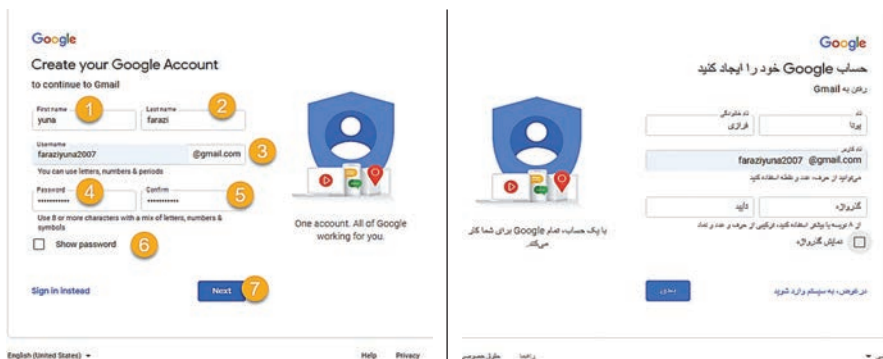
Google
Create your Google Account
to continue to Gmail

First name
yuna
1
Last name
farazi
2

Username
faraziyuna2007
@gmail.com
3
You can use letters, numbers & periods

Password
••••••••••
4
Confirm
••••••••••
5
Use 8 or more characters with a mix of letters, numbers & symbols

Show password
6

Sign in instead
Next
7

One account. All of Google working for you.

English (United States)
Help
Privacy

Google
حساب Google خود را ایجاد کنید
رفتن به Gmail

نام
یونا
نام خانوادگی
فرازی

نام کاربر
faraziyuna2007 @gmail.com
می‌توانید از حروف، عدد و نقطه استفاده کنید

گذرواژه
تأیید
از ۸ نویسه یا بیشتر استفاده کنید، ترکیبی از حروف و عدد و نماد
نمایش گذرواژه

با یک حساب، تمام Google برای شما کار می‌کند.

درعوض، به سیستم وارد شوید
بعدی

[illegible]